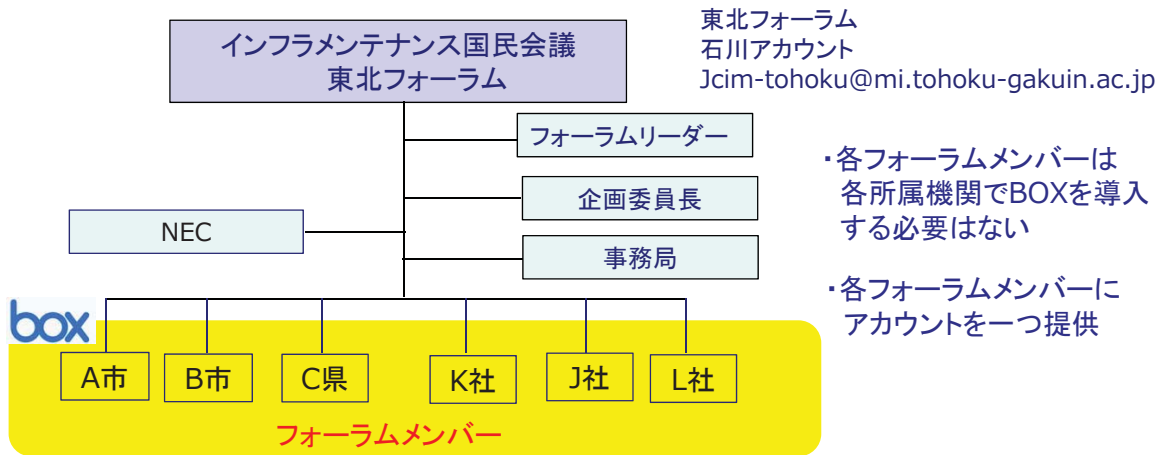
インフラメンテナンス国民会議
東北フォーラム

東北フォーラム
石川アカウント
Jcim-tohoku@mi.tohoku-gakuin.ac.jp

フォーラムリーダー

企画委員長

NEC

事務局

・各フォーラムメンバーは各所属機関でBOXを導入する必要はない

・各フォーラムメンバーにアカウントを一つ提供

box

A市

B市

C県

K社

J社

L社

フォーラムメンバー